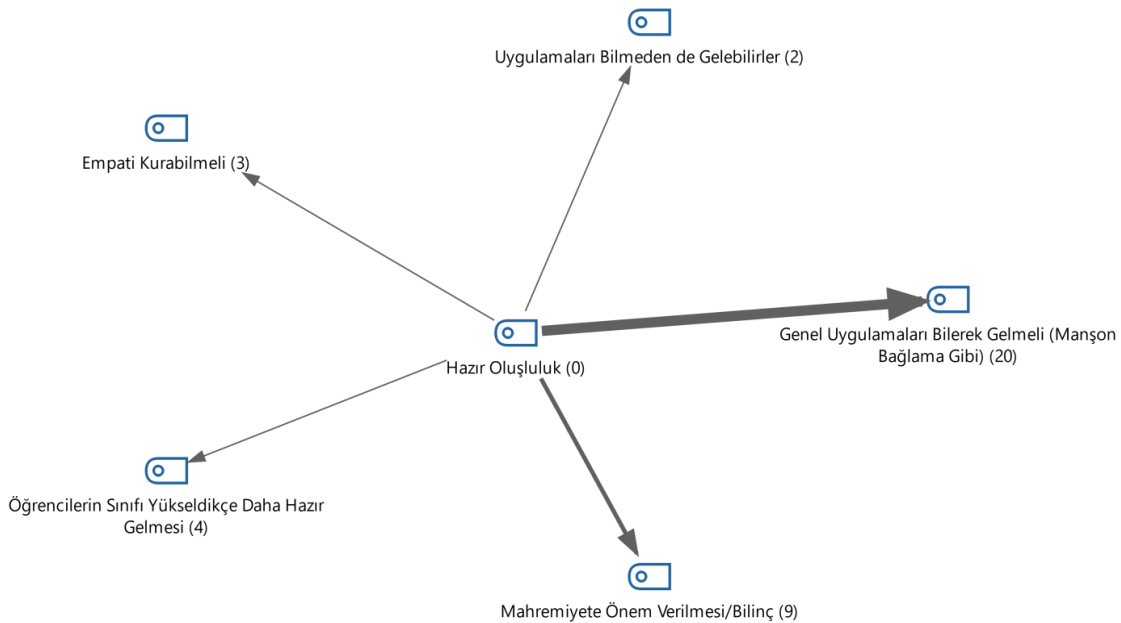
Uygulamaları Bilmeden de Gelebilirler (2)

Empati Kurabilmeli (3)

Genel Uygulamaları Bilerek Gelmeli (Manşon Bağlama Gibi) (20)

Hazır Oluşluluk (0)

Öğrencilerin Sınıfı Yükseldikçe Daha Hazır Gelmesi (4)

Mahremiyete Önem Verilmesi/Bilinç (9)